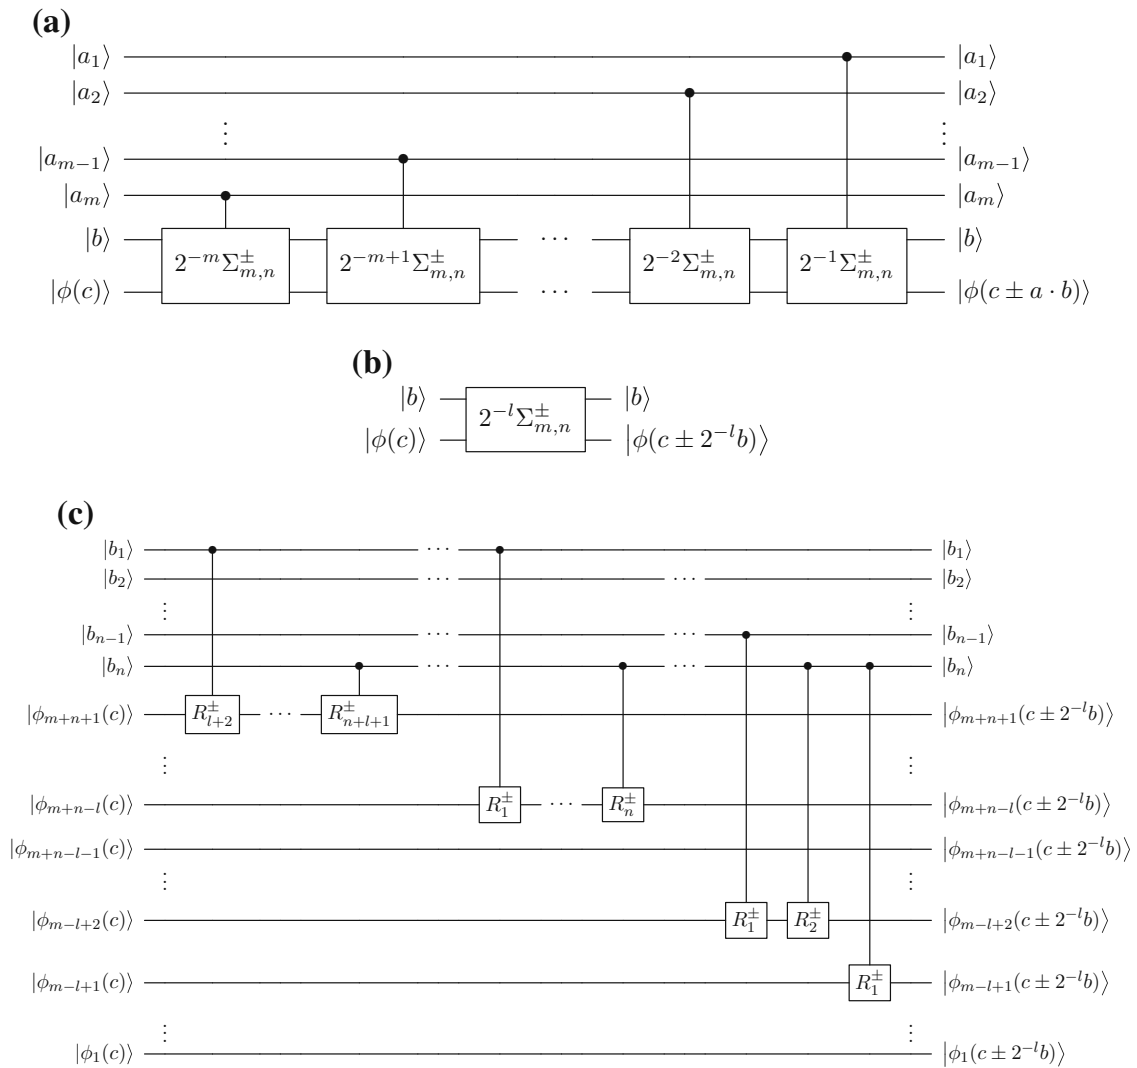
(a)

$|a_1\rangle$ $|a_1\rangle$
$|a_2\rangle$ $|a_2\rangle$
$\vdots$ $\vdots$
$|a_{m-1}\rangle$ $|a_{m-1}\rangle$
$|a_m\rangle$ $|a_m\rangle$
$|b\rangle$ $|b\rangle$
$|\phi(c)\rangle$ $|\phi(c \pm a \cdot b)\rangle$

$2^{-m}\Sigma^{\pm}_{m,n}$ $2^{-m+1}\Sigma^{\pm}_{m,n}$ $\cdots$ $\cdots$ $2^{-2}\Sigma^{\pm}_{m,n}$ $2^{-1}\Sigma^{\pm}_{m,n}$

(b)

$|b\rangle$ $2^{-l}\Sigma^{\pm}_{m,n}$ $|b\rangle$
$|\phi(c)\rangle$ $|\phi(c \pm 2^{-l}b)\rangle$

(c)

$|b_1\rangle$ $\cdots$ $|b_1\rangle$
$|b_2\rangle$ $\cdots$ $\cdots$ $|b_2\rangle$
$\vdots$ $\vdots$
$|b_{n-1}\rangle$ $\cdots$ $\cdots$ $|b_{n-1}\rangle$
$|b_n\rangle$ $\cdots$ $\cdots$ $|b_n\rangle$
$|\phi_{m+n+1}(c)\rangle$ $R^{\pm}_{l+2}$ $\cdots$ $R^{\pm}_{n+l+1}$ $|\phi_{m+n+1}(c \pm 2^{-l}b)\rangle$
$\vdots$ $\vdots$
$|\phi_{m+n-l}(c)\rangle$ $R^{\pm}_{1}$ $\cdots$ $R^{\pm}_{n}$ $|\phi_{m+n-l}(c \pm 2^{-l}b)\rangle$
$|\phi_{m+n-l-1}(c)\rangle$ $|\phi_{m+n-l-1}(c \pm 2^{-l}b)\rangle$
$\vdots$ $\vdots$
$|\phi_{m-l+2}(c)\rangle$ $R^{\pm}_{1}$ $R^{\pm}_{2}$ $|\phi_{m-l+2}(c \pm 2^{-l}b)\rangle$
$|\phi_{m-l+1}(c)\rangle$ $R^{\pm}_{1}$ $|\phi_{m-l+1}(c \pm 2^{-l}b)\rangle$
$\vdots$ $\vdots$
$|\phi_1(c)\rangle$ $|\phi_1(c \pm 2^{-l}b)\rangle$